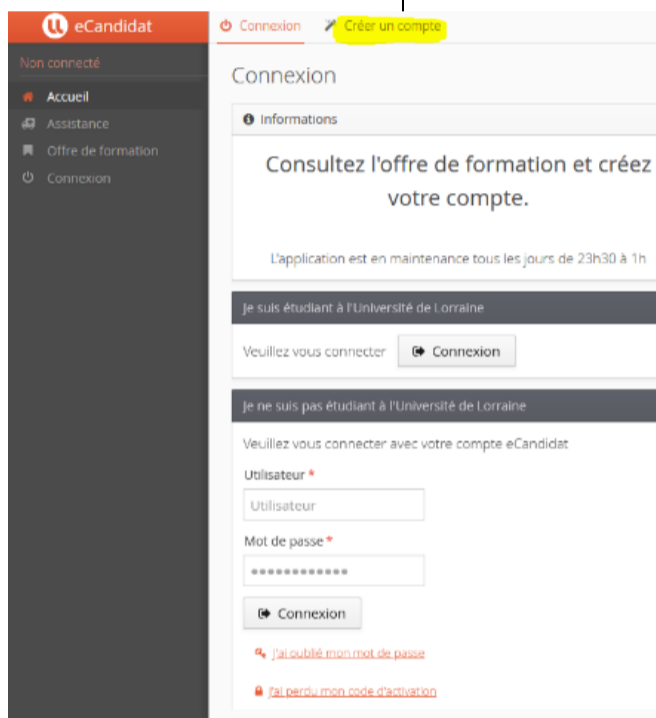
eCandidat

Connexion

Créer un compte

Non connecté

Accueil

Assistance

Offre de formation

Connexion

Connexion

Informations

Consultez l'offre de formation et créez votre compte.

L'application est en maintenance tous les jours de 23h30 à 1h

Je suis étudiant à l'Université de Lorraine

Veuillez vous connecter

Connexion

Je ne suis pas étudiant à l'Université de Lorraine

Veuillez vous connecter avec votre compte eCandidat

Utilisateur *

Utilisateur

Mot de passe *

••••••••••••

Connexion

J'ai oublié mon mot de passe

J'ai perdu mon code d'activation